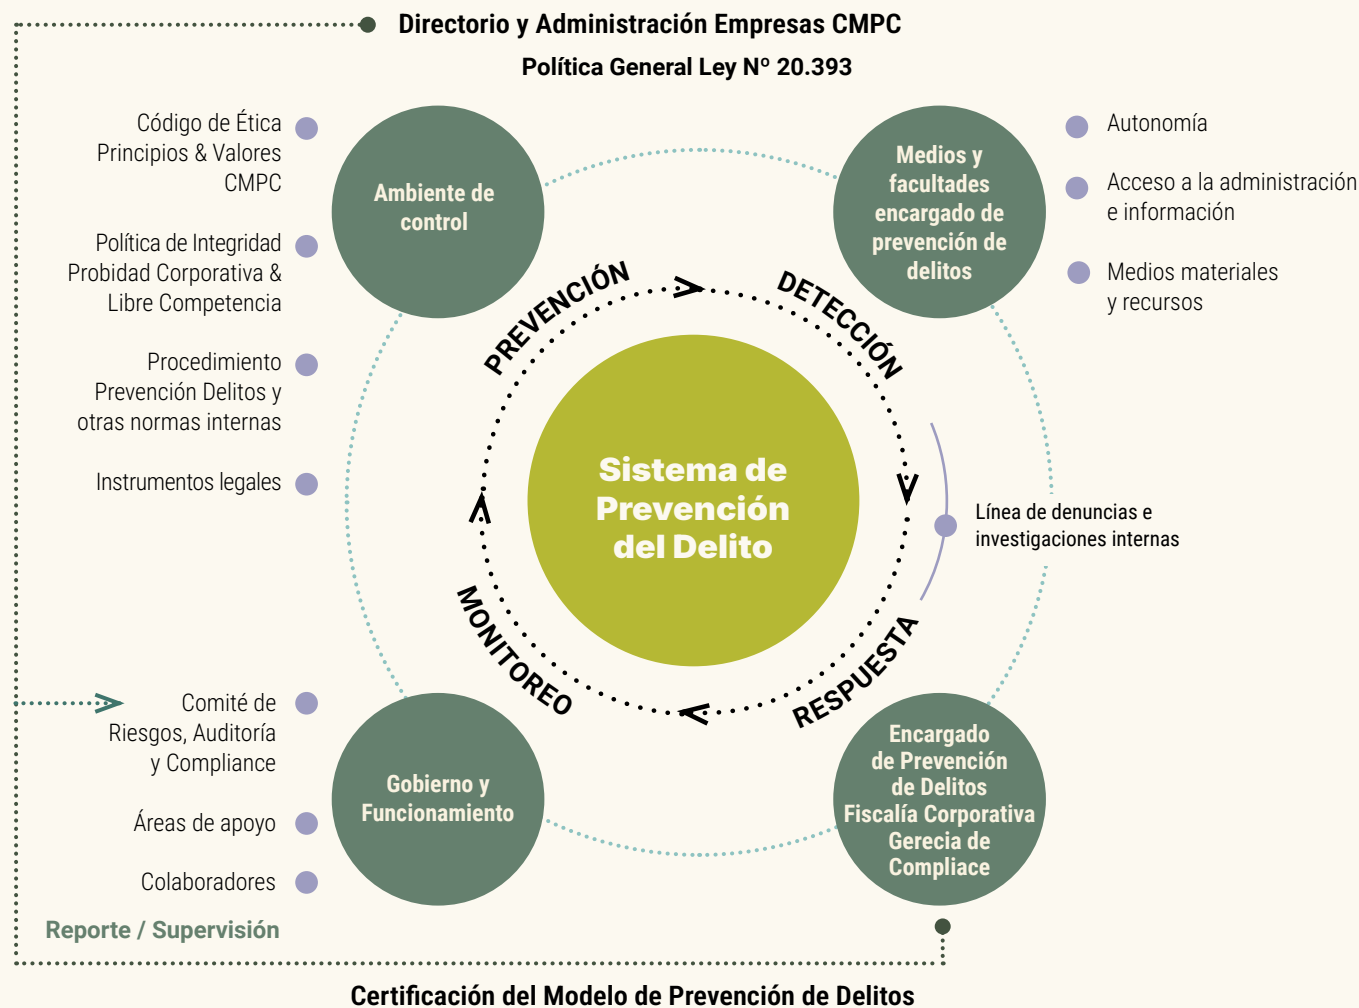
Directorio y Administración Empresas CMPC

Política General Ley N° 20.393

Código de Ética
Principios & Valores
CMPC

Política de Integridad
Probidad Corporativa &
Libre Competencia

Procedimiento
Prevención Delitos y
otras normas internas

Instrumentos legales

Ambiente de control

Medios y facultades encargado de prevención de delitos

Autonomía

Acceso a la administración e información

Medios materiales y recursos

PREVENCIÓN

DETECCIÓN

Sistema de Prevención del Delito

Línea de denuncias e investigaciones internas

MONITOREO

RESPUESTA

Comité de
Riesgos, Auditoría
y Compliance

Áreas de apoyo

Colaboradores

Gobierno y Funcionamiento

Encargado de Prevención de Delitos Fiscalía Corporativa Gerecia de Compliace

Reporte / Supervisión

Certificación del Modelo de Prevención de Delitos